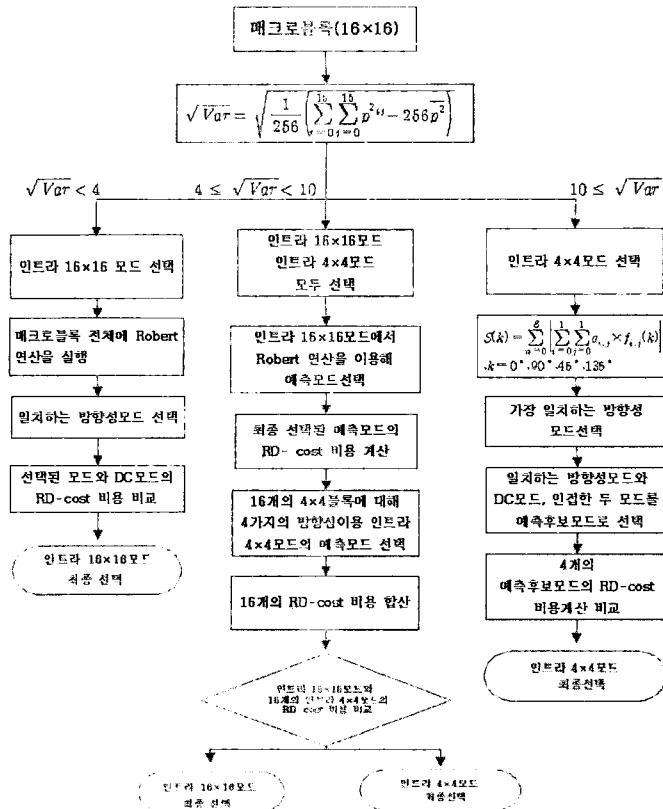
매크로블록(16×16)

$\sqrt{Var} = \sqrt{\frac{1}{256}\left(\sum_{i=0}^{15}\sum_{j=0}^{15} p^{2}(i,j) - 256\overline{p}^{2}\right)}$

$\sqrt{Var} < 4$

$4 \le \sqrt{Var} < 10$

$10 \le \sqrt{Var}$

인트라 16×16 모드 선택

매크로블록 전체에 Robert 연산을 실행

일치하는 방향성모드 선택

선택된 모드와 DC모드의 RD-cost 비용 비교

인트라 16×16모드 최종 선택

인트라 16×16모드 인트라 4×4모드 모두 선택

인트라 16×16모드에서 Robert 연산을 이용해 예측모드선택

최종 선택된 예측모드의 RD- cost 비용 계산

16개의 4×4블록에 대해 4가지의 방향성이용 인트라 4×4모드의 예측모드 선택

16개의 RD-cost 비용 합산

인트라 16×16모드와 16개의 인트라 4×4모드의 RD cost 비용 비교

인트라 16×16모드 최종 선택

인트라 4×4모드 최종선택

인트라 4×4모드 선택

$S(k) = \sum_{a=0}^{8}\left|\sum_{i=0}^{1}\sum_{j=0}^{1} a_{i,j} \times f_{i,j}(k)\right|$
$,k = 0°, 90°, 45°, 135°$

가장 일치하는 방향성 모드선택

일치하는 방향성모드와 DC모드, 인접한 두 모드를 예측후보모드로 선택

4개의 예측후보모드의 RD-cost 비용계산 비교

인트라 4×4모드 최종선택